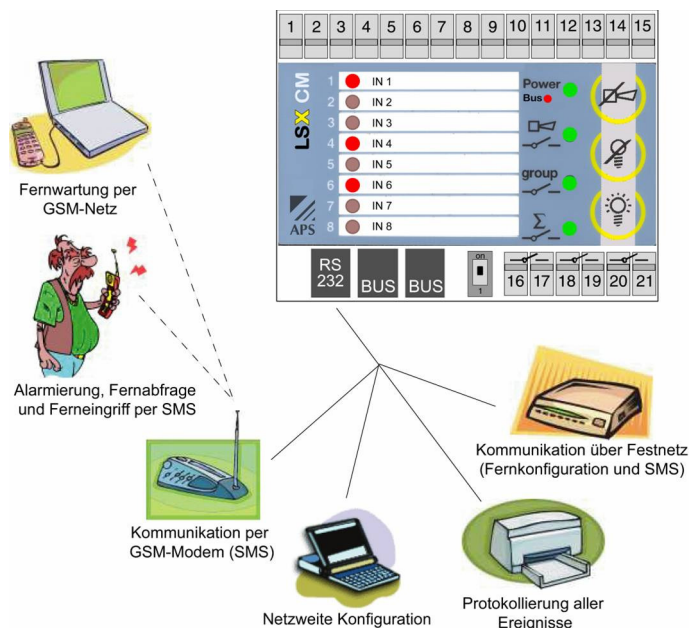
1 2 3 4 5 6 7 8 9 10 11 12 13 14 15

LSX CM

1 IN 1
2 IN 2
3 IN 3
4 IN 4
5 IN 5
6 IN 6
7 IN 7
8 IN 8

Power
Bus

group

$\Sigma$

APS

RS 232

BUS

BUS

on
1

16 17 18 19 20 21

Fernwartung per GSM-Netz

Alarmierung, Fernabfrage und Ferneingriff per SMS

Kommunikation über Festnetz (Fernkonfiguration und SMS)

Kommunikation per GSM-Modem (SMS)

Netzweite Konfiguration

Protokollierung aller Ereignisse